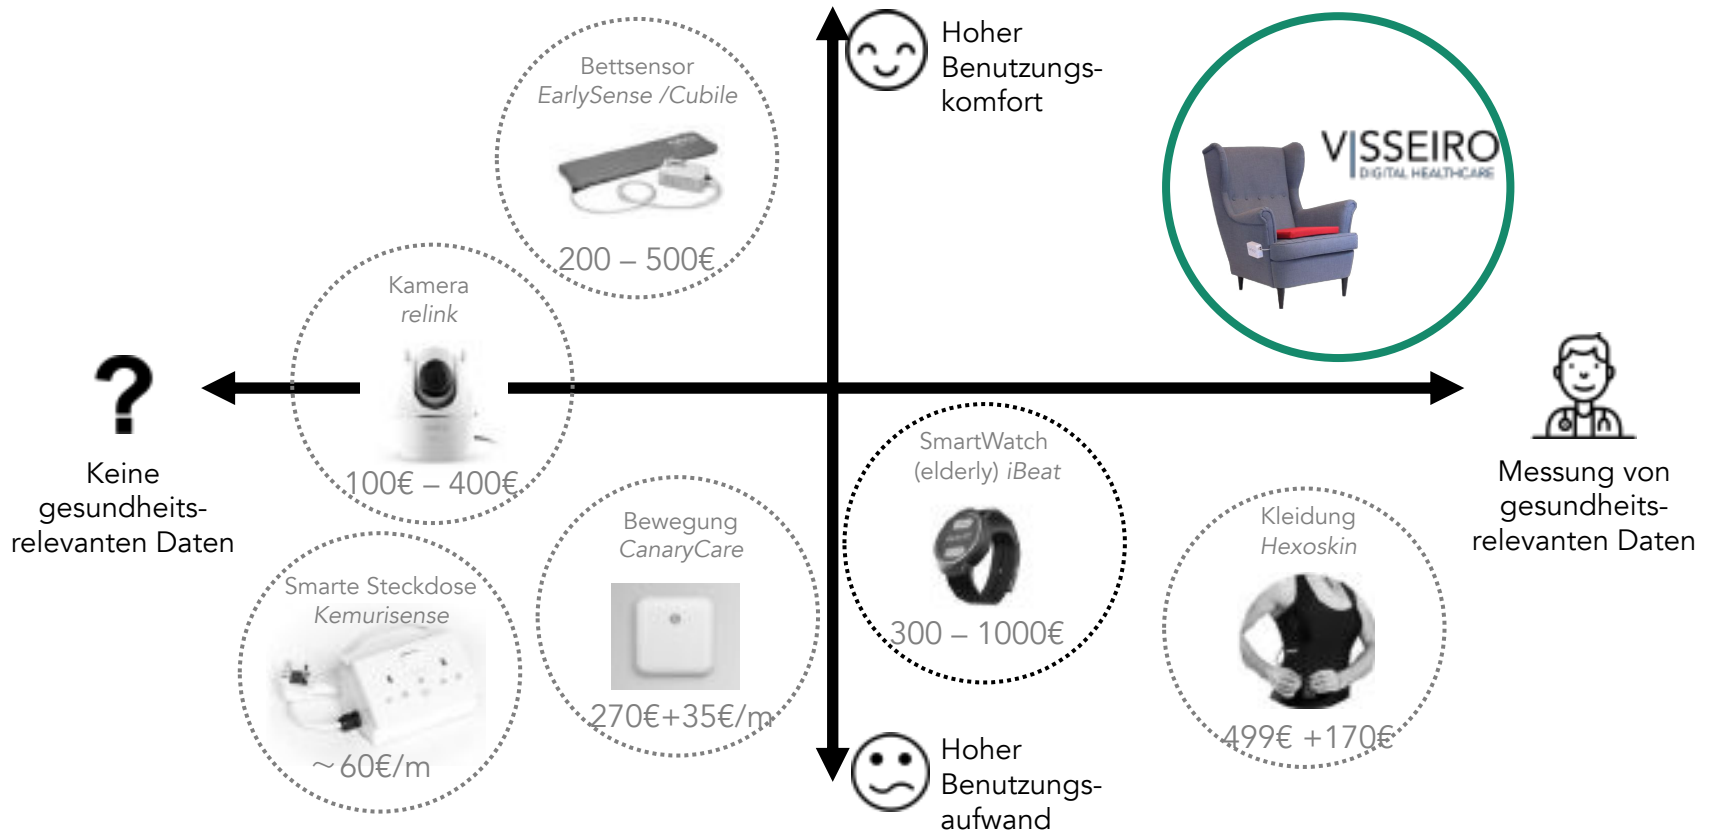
Hoher Benutzungskomfort

Bettsensor
EarlySense /Cubile
200 – 500€

VISSEIRO
DIGITAL HEALTHCARE

Kamera
relink
100€ – 400€

?

Keine gesundheitsrelevanten Daten

Messung von gesundheitsrelevanten Daten

SmartWatch
(elderly) iBeat
300 – 1000€

Kleidung
Hexoskin
499€ +170€

Bewegung
CanaryCare
270€+35€/m

Smarte Steckdose
Kemurisense
~60€/m

Hoher Benutzungsaufwand